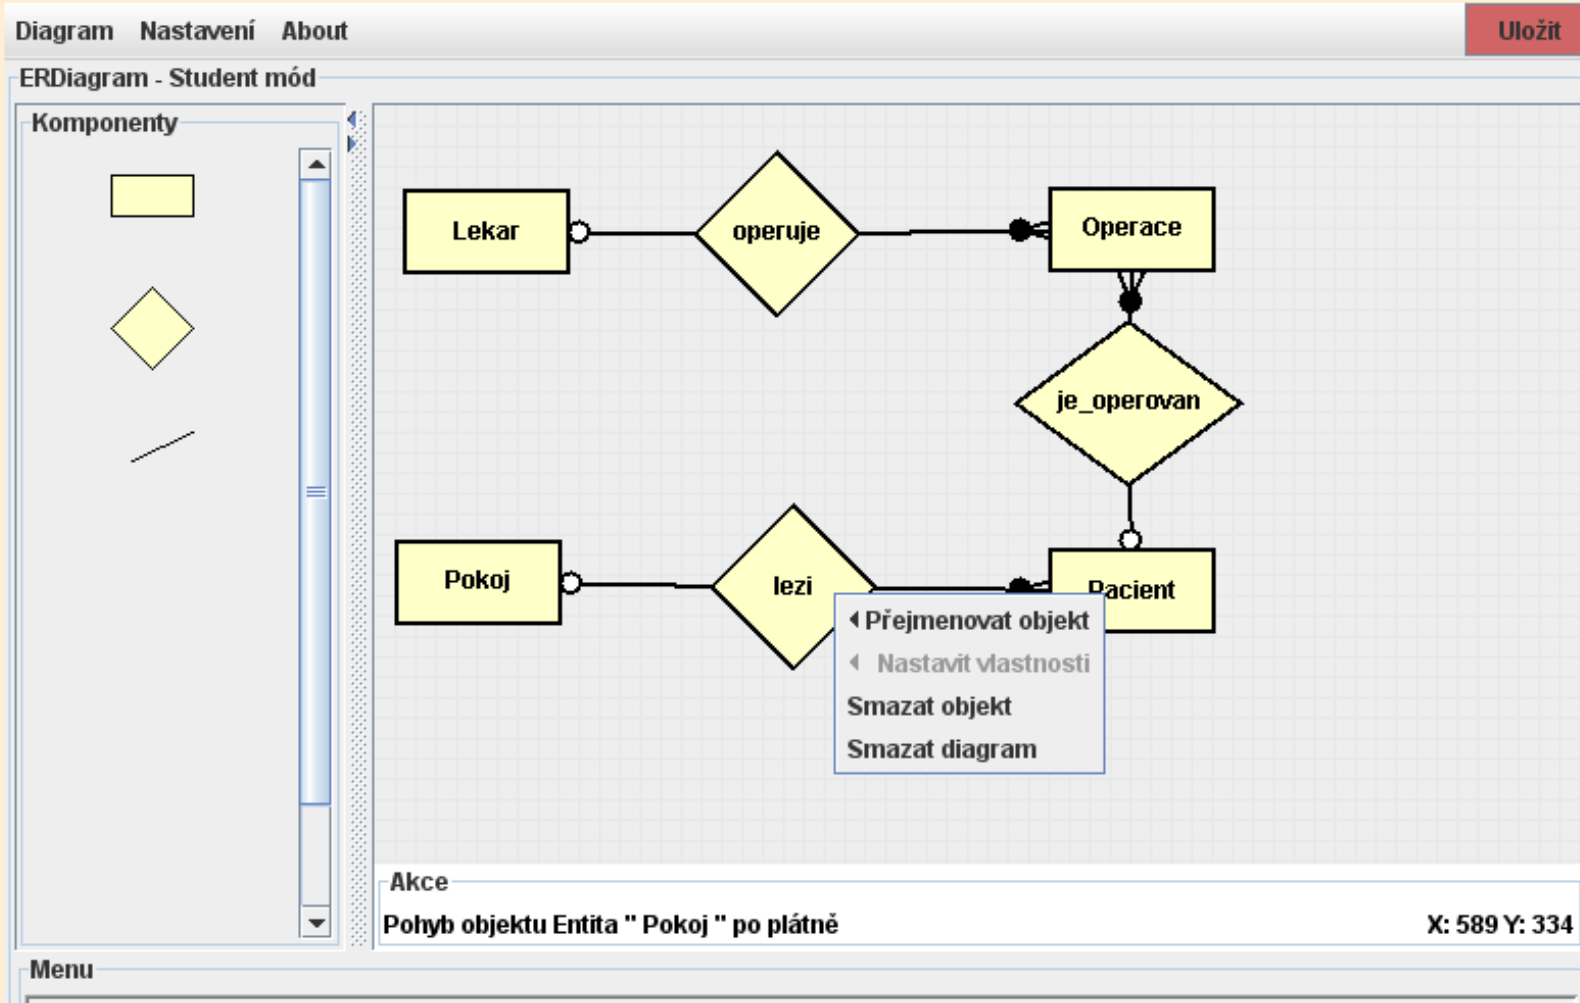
Diagram Nastavení About

Uložit

ERDiagram - Student mód

Komponenty

Lekar

operuje

Operace

je_operovan

Pokoj

lezi

Pacient

Přejmenovat objekt

Nastavit vlastnosti

Smazat objekt

Smazat diagram

Akce

Pohyb objektu Entita " Pokoj " po plátně

X: 589 Y: 334

Menu